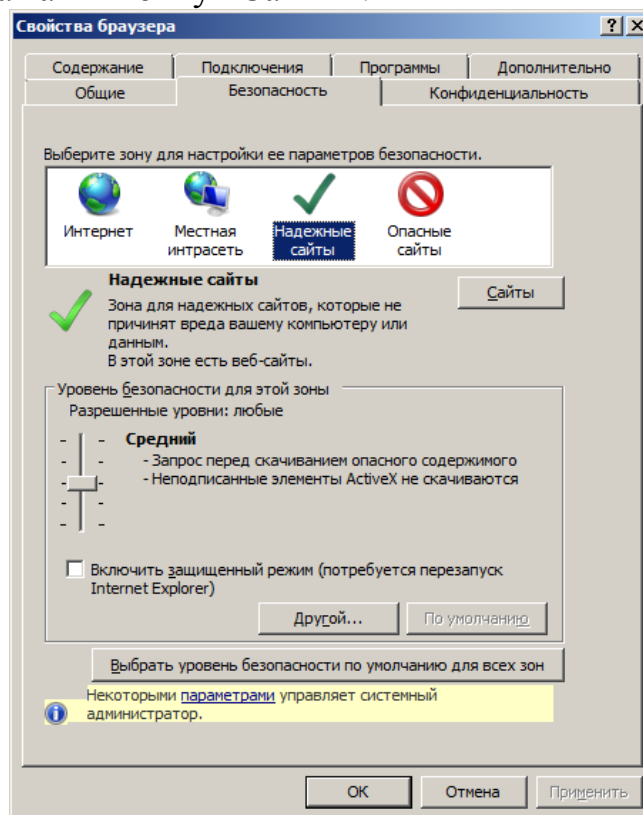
Свойства браузера

? X

Содержание | Подключения | Программы | Дополнительно

Общие | Безопасность | Конфиденциальность

Выберите зону для настройки ее параметров безопасности.

Интернет

Местная интрасеть

Надежные сайты

Опасные сайты

Надежные сайты

Зона для надежных сайтов, которые не причинят вреда вашему компьютеру или данным.
В этой зоне есть веб-сайты.

Сайты

Уровень безопасности для этой зоны

Разрешенные уровни: любые

Средний

- Запрос перед скачиванием опасного содержимого
- Неподписанные элементы ActiveX не скачиваются

Включить защищенный режим (потребуется перезапуск Internet Explorer)

Другой...

По умолчанию

Выбрать уровень безопасности по умолчанию для всех зон

Некоторыми параметрами управляет системный администратор.

OK

Отмена

Применить